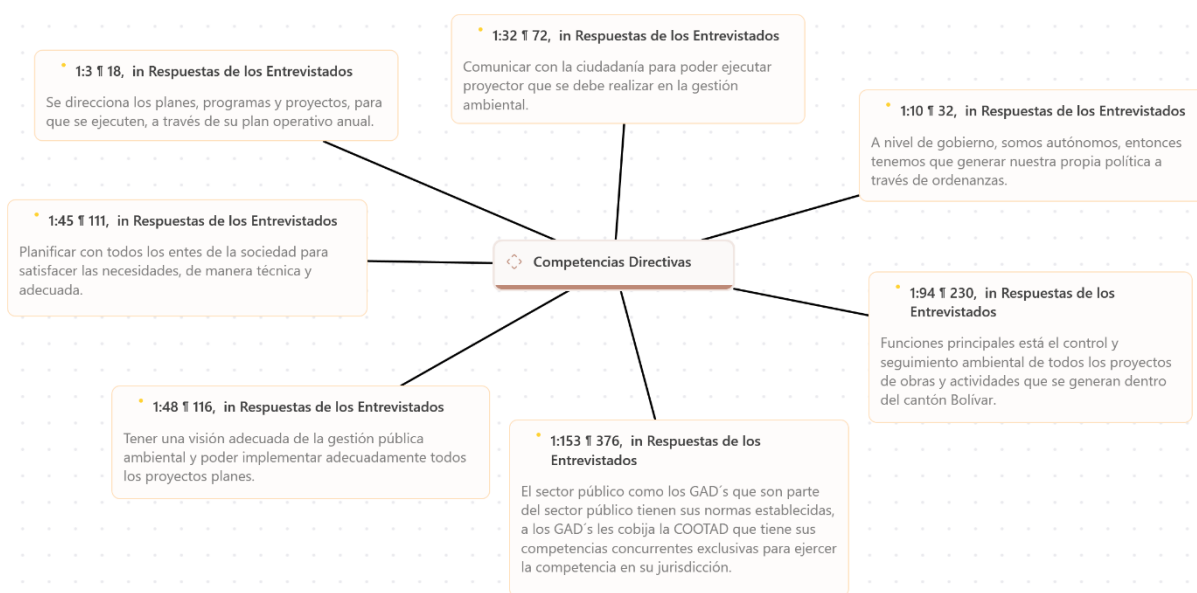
1:32 ¶ 72, in Respuestas de los Entrevistados

Comunicar con la ciudadanía para poder ejecutar proyector que se debe realizar en la gestión ambiental.

1:3 ¶ 18, in Respuestas de los Entrevistados

Se direcciona los planes, programas y proyectos, para que se ejecuten, a través de su plan operativo anual.

1:10 ¶ 32, in Respuestas de los Entrevistados

A nivel de gobierno, somos autónomos, entonces tenemos que generar nuestra propia política a través de ordenanzas.

1:45 ¶ 111, in Respuestas de los Entrevistados

Planificar con todos los entes de la sociedad para satisfacer las necesidades, de manera técnica y adecuada.

Competencias Directivas

1:94 ¶ 230, in Respuestas de los Entrevistados

Funciones principales está el control y seguimiento ambiental de todos los proyectos de obras y actividades que se generan dentro del cantón Bolívar.

1:48 ¶ 116, in Respuestas de los Entrevistados

Tener una visión adecuada de la gestión pública ambiental y poder implementar adecuadamente todos los proyectos planes.

1:153 ¶ 376, in Respuestas de los Entrevistados

El sector público como los GAD´s que son parte del sector público tienen sus normas establecidas, a los GAD´s les cobija la COOTAD que tiene sus competencias concurrentes exclusivas para ejercer la competencia en su jurisdicción.